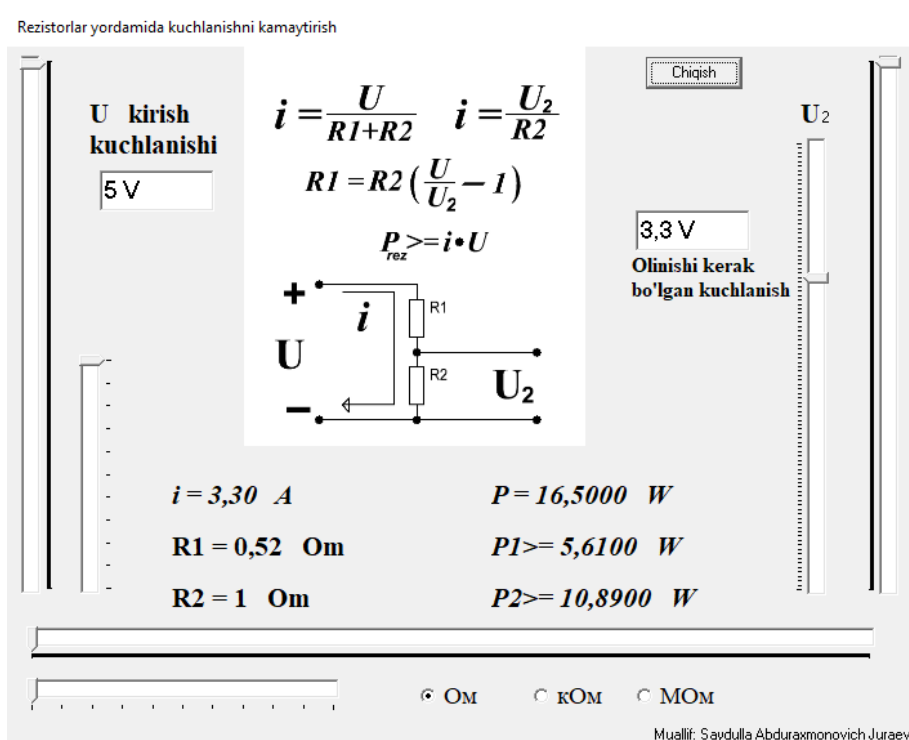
Rezistorlar yordamida kuchlanishni kamaytirish

Chiqish

U kirish kuchlanishi

5 V

$i = \frac{U}{R1+R2}$ $i = \frac{U_2}{R2}$

$R1 = R2\left(\frac{U}{U_2} - 1\right)$

$P_{rez} >= i \cdot U$

+

$i$

R1

U

R2

$U_2$

−

$U_2$

3,3 V

Olinishi kerak bo'lgan kuchlanish

i = 3,30 A

P = 16,5000 W

R1 = 0,52 Om

P1>= 5,6100 W

R2 = 1 Om

P2>= 10,8900 W

Ом кОм МОм

Muallif: Saydulla Abduraxmonovich Juraev